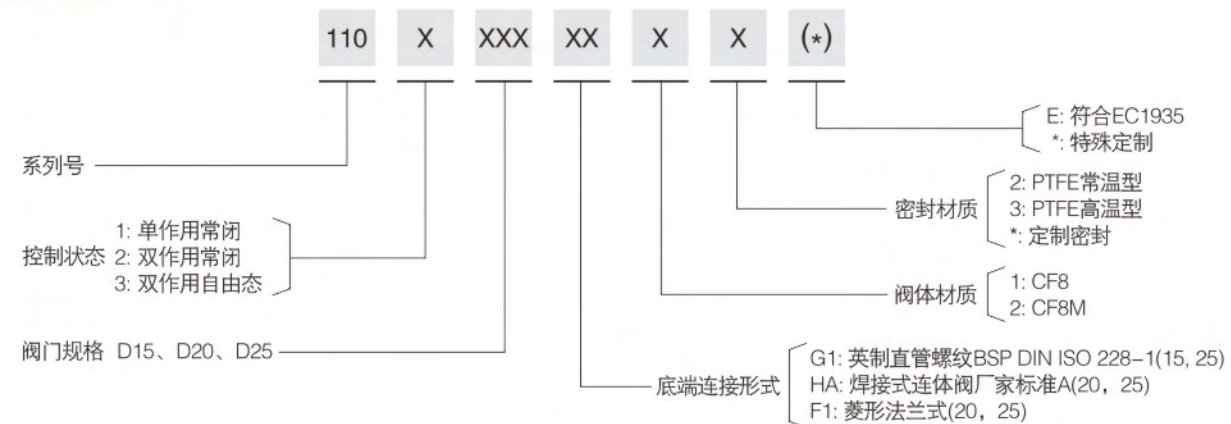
110 X XXX XX X X (*)

E: 符合EC1935
*: 特殊定制

系列号

密封材质
2: PTFE常温型
3: PTFE高温型
*: 定制密封

控制状态
1: 单作用常闭
2: 双作用常闭
3: 双作用自由态

阀体材质
1: CF8
2: CF8M

阀门规格 D15、D20、D25

底端连接形式
G1: 英制直管螺纹BSP DIN ISO 228-1(15, 25)
HA: 焊接式连体阀厂家标准A(20，25)
F1: 菱形法兰式(20，25)